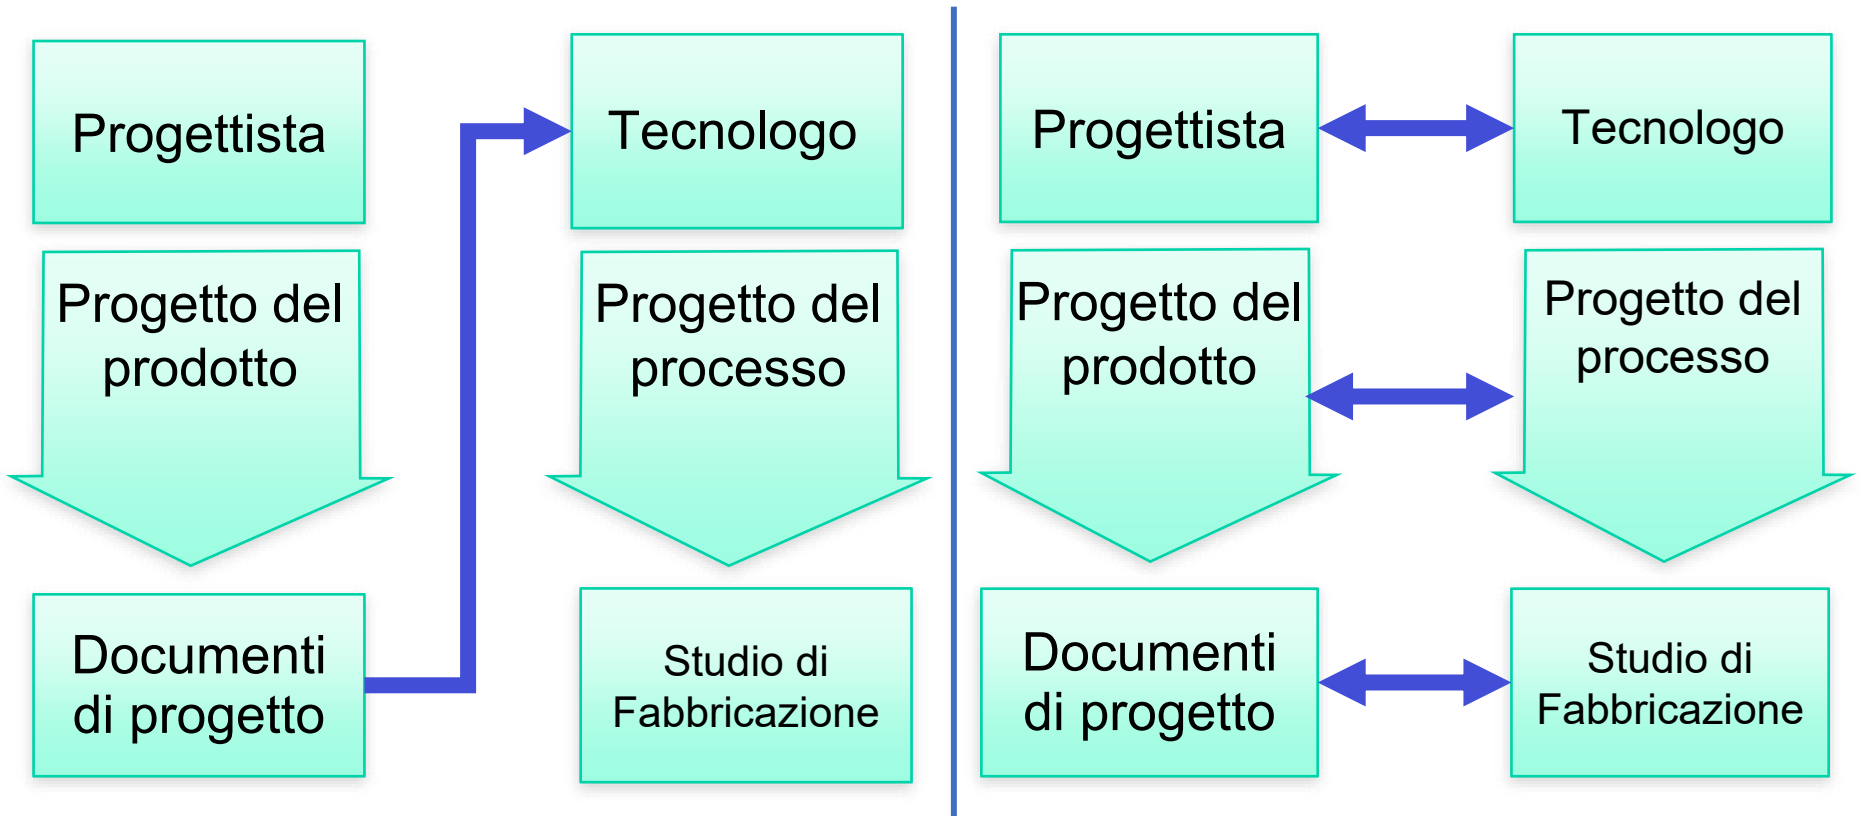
Progettista

Progetto del prodotto

Documenti di progetto

Tecnologo

Progetto del processo

Studio di Fabbricazione

Progettista

Tecnologo

Progetto del prodotto

Progetto del processo

Documenti di progetto

Studio di Fabbricazione